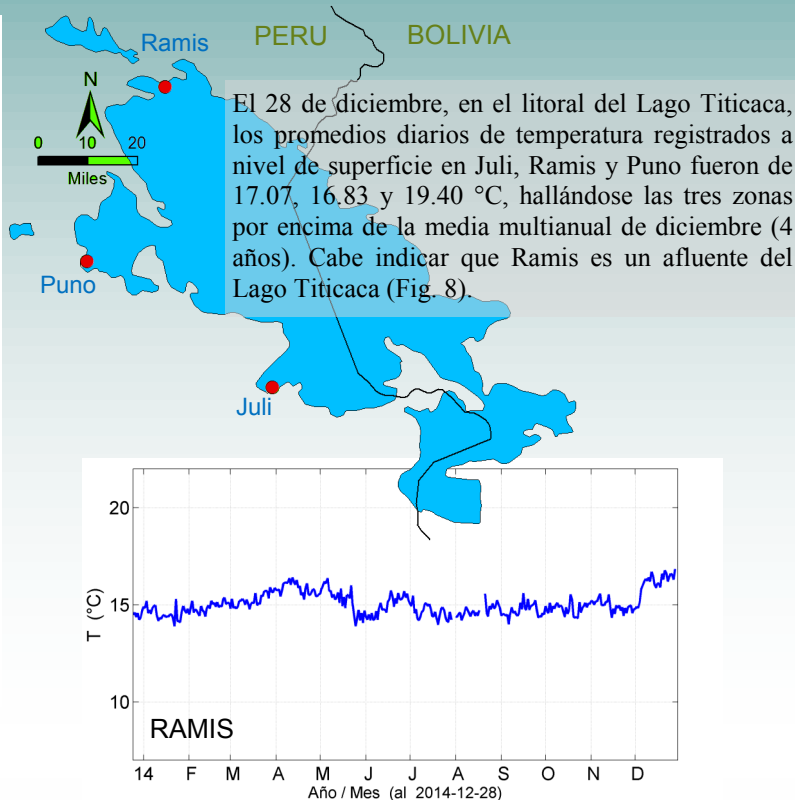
Ramis

PERU

BOLIVIA

N

0 10 20

Miles

Puno

Juli

El 28 de diciembre, en el litoral del Lago Titicaca, los promedios diarios de temperatura registrados a nivel de superficie en Juli, Ramis y Puno fueron de 17.07, 16.83 y 19.40 °C, hallándose las tres zonas por encima de la media multianual de diciembre (4 años). Cabe indicar que Ramis es un afluente del Lago Titicaca (Fig. 8).

20

15

10

T (°C)

RAMIS

14 F M A M J J A S O N D

Año / Mes (al 2014-12-28)